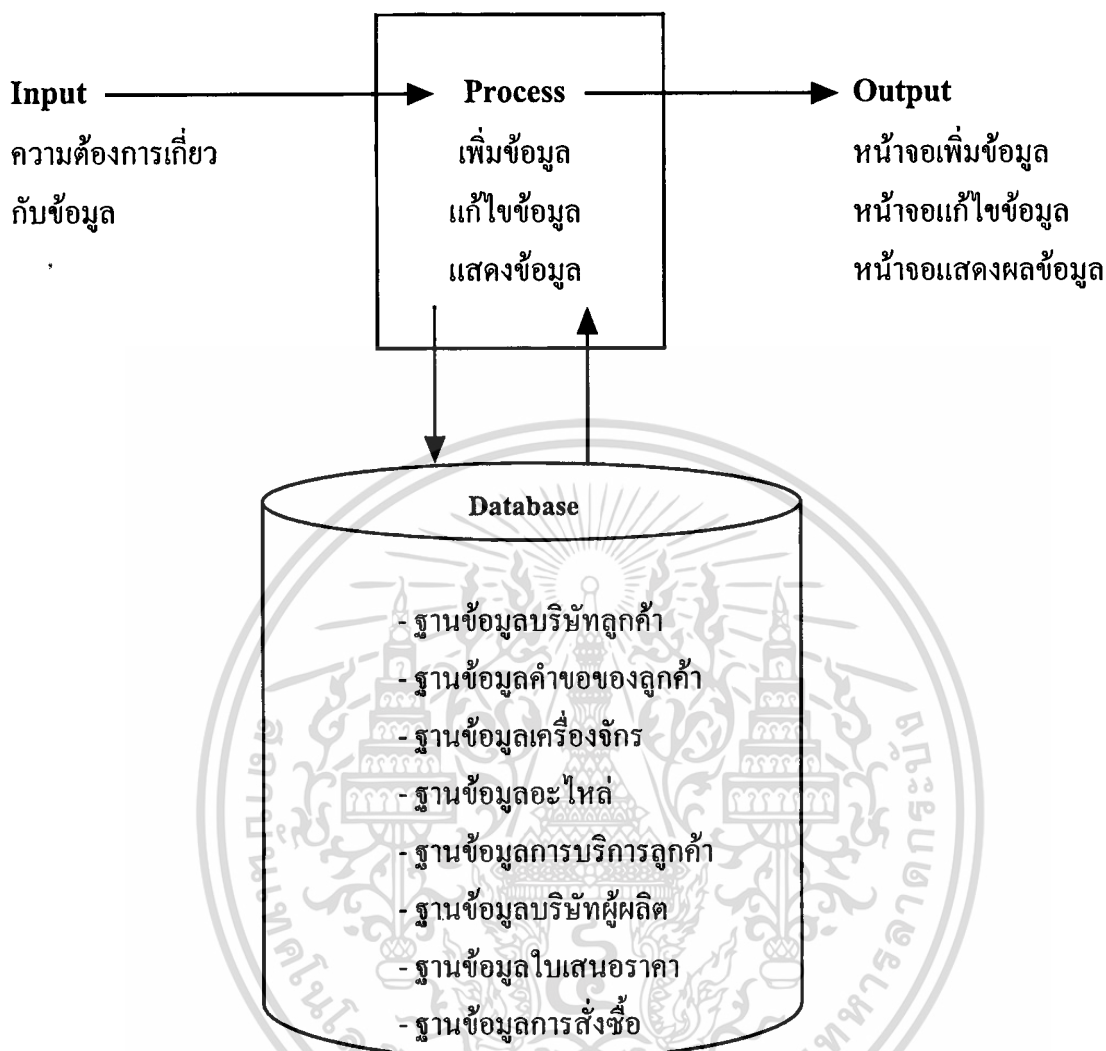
Input

ความต้องการเกี่ยวกับข้อมูล

Process

เพิ่มข้อมูล

แก้ไขข้อมูล

แสดงข้อมูล

Output

หน้าจอเพิ่มข้อมูล

หน้าจอแก้ไขข้อมูล

หน้าจอแสดงผลข้อมูล

Database

- ฐานข้อมูลบริษัทลูกค้า
- ฐานข้อมูลคำขอของลูกค้า
- ฐานข้อมูลเครื่องจักร
- ฐานข้อมูลอะไหล่
- ฐานข้อมูลการบริการลูกค้า
- ฐานข้อมูลบริษัทผู้ผลิต
- ฐานข้อมูลใบเสนอราคา
- ฐานข้อมูลการสั่งซื้อ